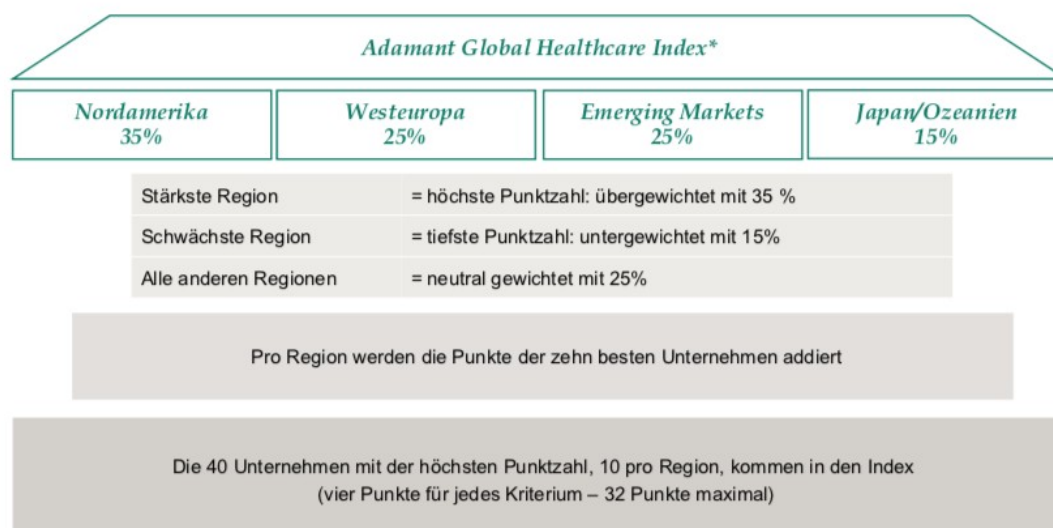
Adamant Global Healthcare Index*

Nordamerika 35%

Westeuropa 25%

Emerging Markets 25%

Japan/Ozeanien 15%

| | |
|---|---|
| Stärkste Region | = höchste Punktzahl: übergewichtet mit 35 % |
| Schwächste Region | = tiefste Punktzahl: untergewichtet mit 15% |
| Alle anderen Regionen | = neutral gewichtet mit 25% |

Pro Region werden die Punkte der zehn besten Unternehmen addiert

Die 40 Unternehmen mit der höchsten Punktzahl, 10 pro Region, kommen in den Index (vier Punkte für jedes Kriterium – 32 Punkte maximal)